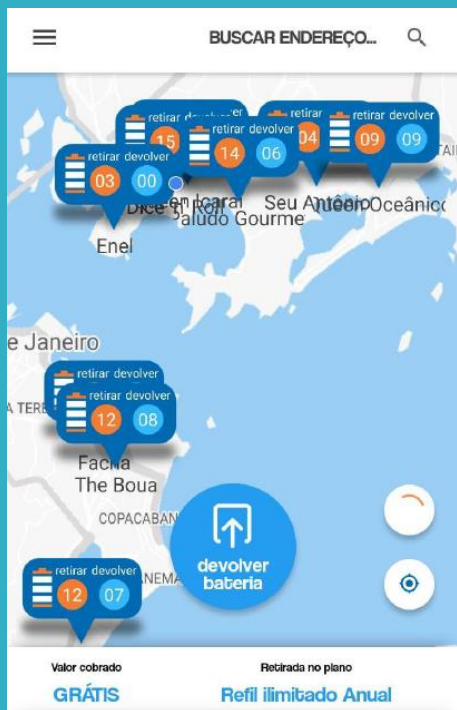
BUSCAR ENDEREÇO...

retirar devolver
15

retirar devolver
04

retirar devolver
09 09

retirar devolver
14 06

retirar devolver
03 00

Dice
Icaraí
aludo Gourme
Seu Antonio
Oceânico
Enel

e Janeiro

retirar devolver

retirar devolver
12 08

Facha
The Boua
COPACABAN

retirar devolver
12 07

devolver bateria

Valor cobrado
GRÁTIS

Retirada no plano
Refil ilimitado Anual